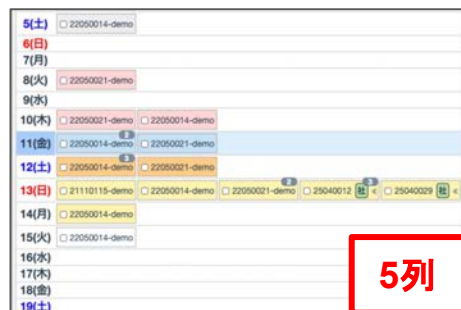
5(土) 22050014-demo
6(日)
7(月)
8(火) 22050021-demo
9(水)
10(木) 22050021-demo 22050014-demo
11(金) 22050014-demo 22050021-demo
12(土) 22050014-demo 22050021-demo
13(日) 21110115-demo 22050014-demo 22050021-demo 25040012 社 < 25040029 社 <
14(月) 22050014-demo
15(火) 22050014-demo
16(水)
17(木)
18(金)
19(土)

5列